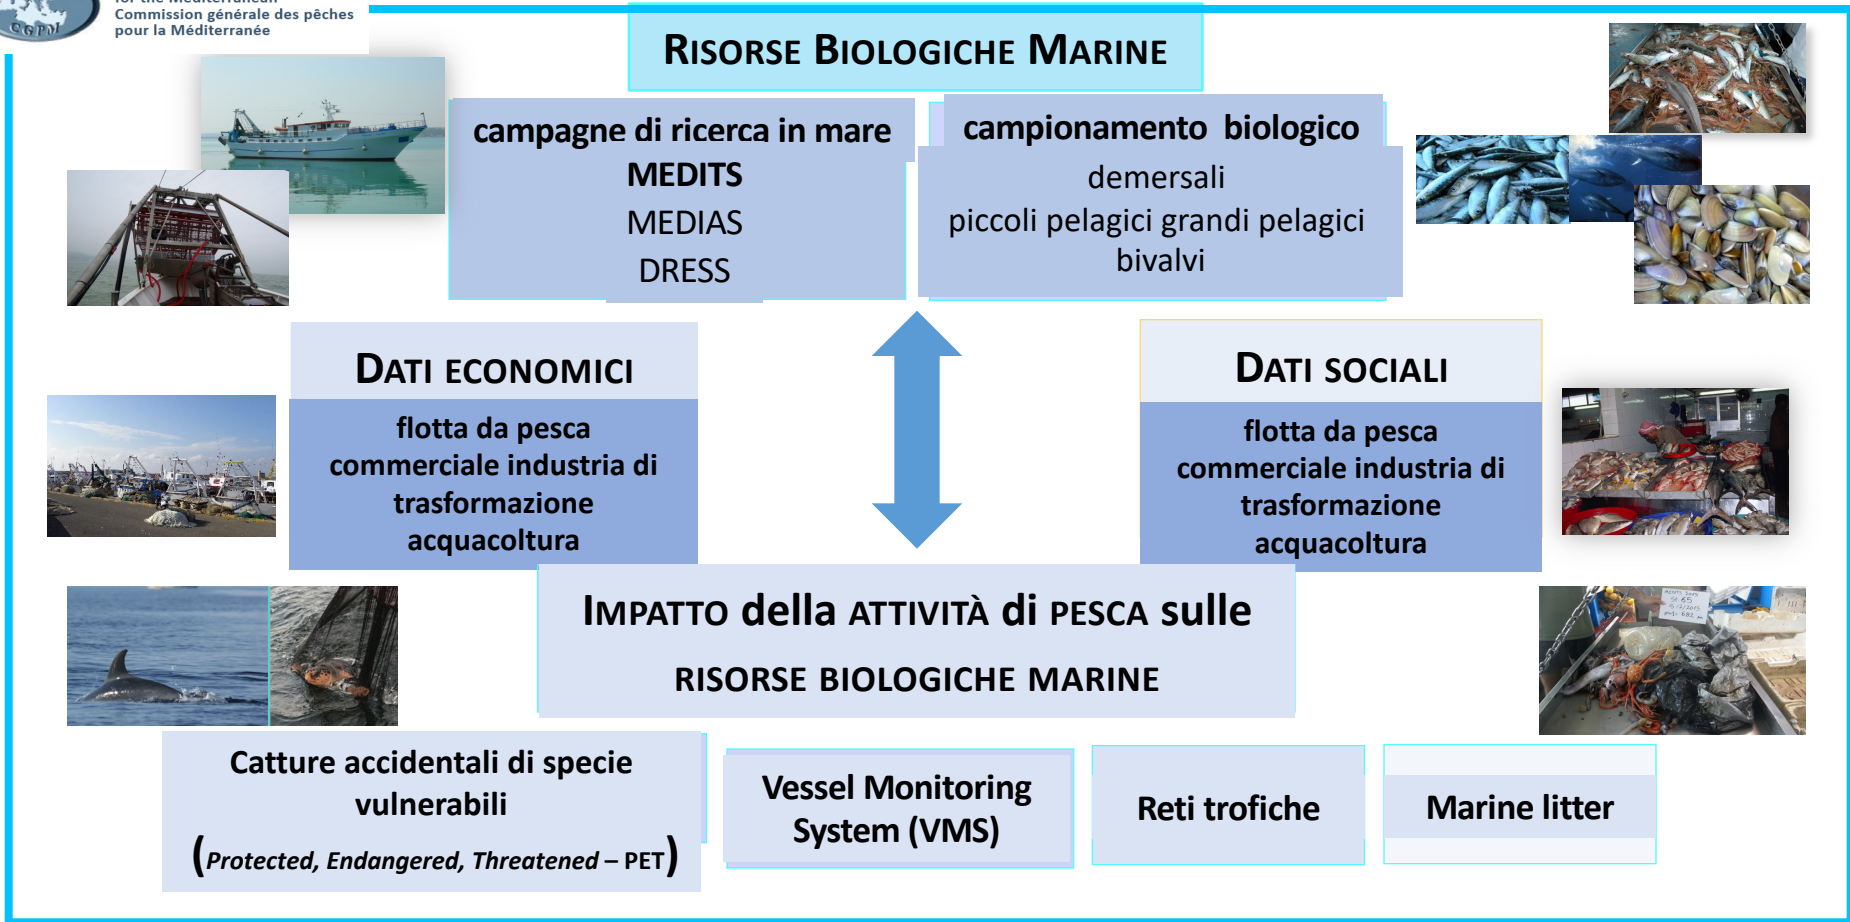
Commission générale des pêches pour la Méditerranée

RISORSE BIOLOGICHE MARINE

campagne di ricerca in mare
MEDITS
MEDIAS
DRESS

campionamento biologico
demersali
piccoli pelagici grandi pelagici
bivalvi

DATI ECONOMICI
flotta da pesca commerciale industria di trasformazione acquacoltura

DATI SOCIALI
flotta da pesca commerciale industria di trasformazione acquacoltura

IMPATTO della ATTIVITÀ di PESCA sulle
RISORSE BIOLOGICHE MARINE

Catture accidentali di specie vulnerabili
(Protected, Endangered, Threatened – PET)

Vessel Monitoring System (VMS)

Reti trofiche

Marine litter